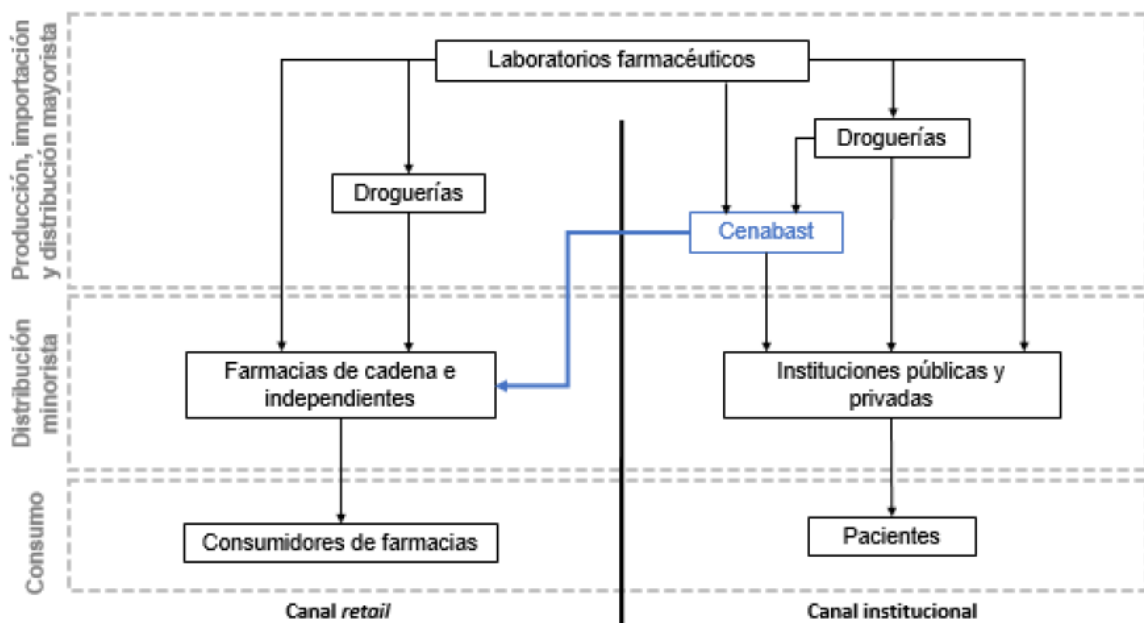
Producción, importación y distribución mayorista

Laboratorios farmacéuticos

Droguerías

Droguerías

Cenabast

Distribución minorista

Farmacias de cadena e independientes

Instituciones públicas y privadas

Consumo

Consumidores de farmacias

Pacientes

Canal *retail*

Canal institucional